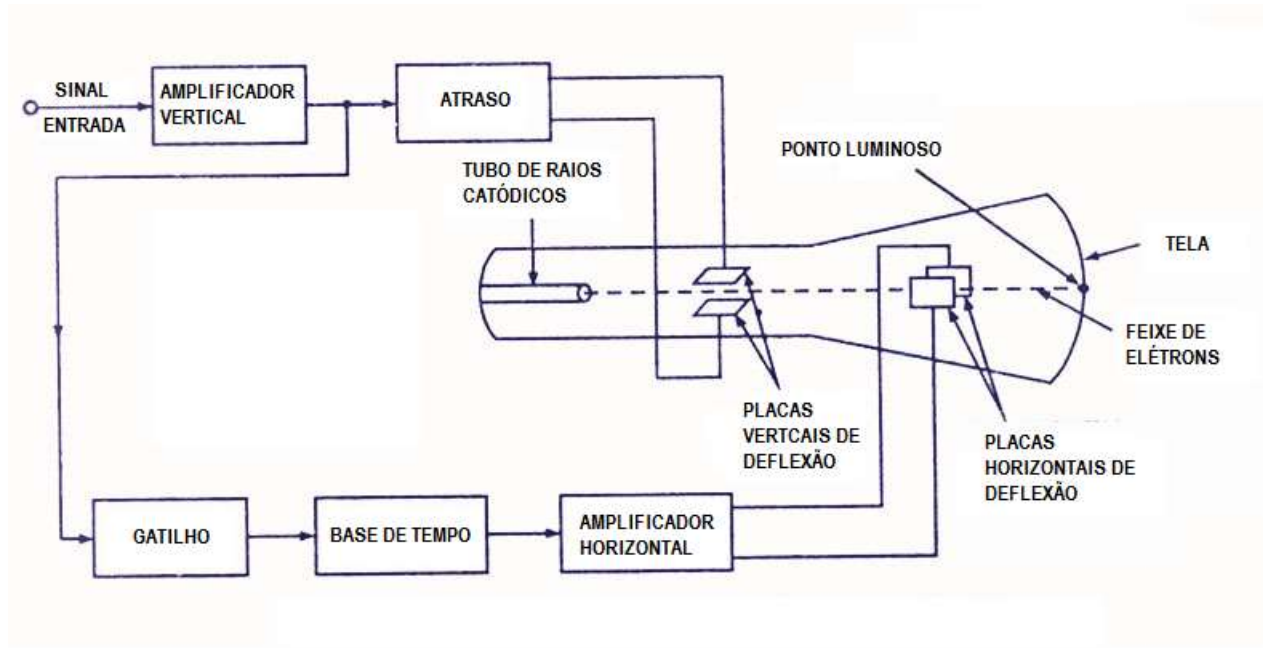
SINAL ENTRADA

AMPLIFICADOR VERTICAL

ATRASO

TUBO DE RAIOS CATÓDICOS

PONTO LUMINOSO

TELA

FEIXE DE ELÉTRONS

PLACAS VERTCAIS DE DEFLEXÃO

PLACAS HORIZONTAIS DE DEFLEXÃO

GATILHO

BASE DE TEMPO

AMPLIFICADOR HORIZONTAL